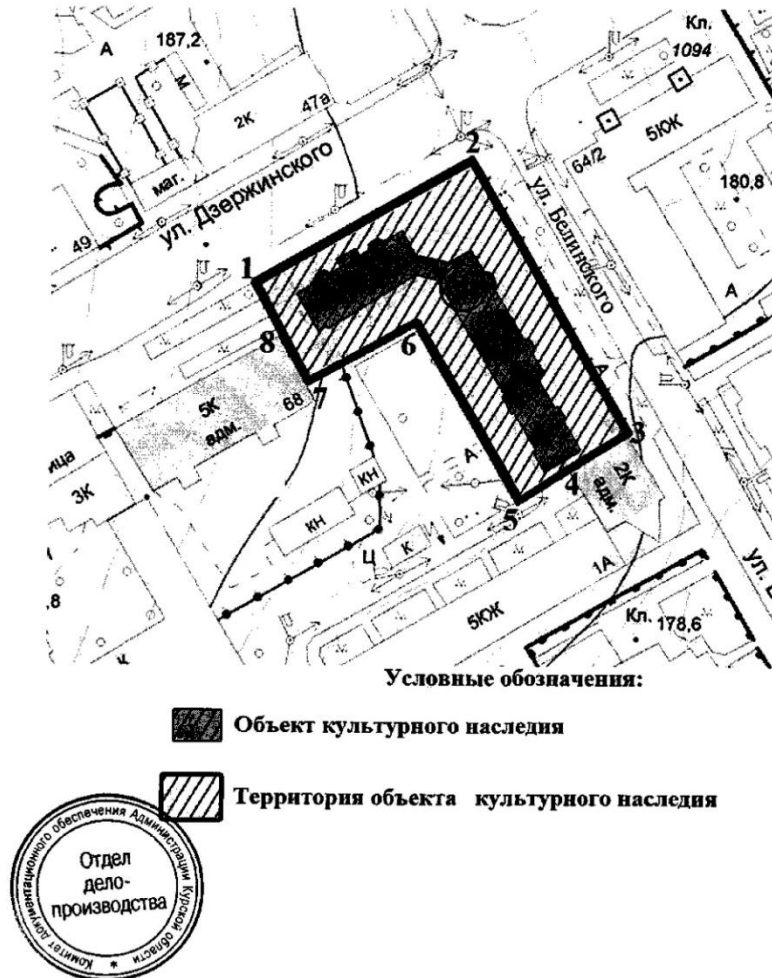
А
187,2
М
2К
47а
маг.
ул. Дзержинского
49
Кл.
1094
5ЮК
64/2
180,8
2
1
ул. Белинского
8
6
7
68
5К
адм.
ица
3К
А
КН
КН
3
2К
адм.
4
5
Ц
К
1А
5ЮК
,8
Кл. 178,6
ул.
А

Условные обозначения:

Объект культурного наследия

Территория объекта культурного наследия

Комитет документационного обеспечения Администрации Курской области
Отдел делопроизводства